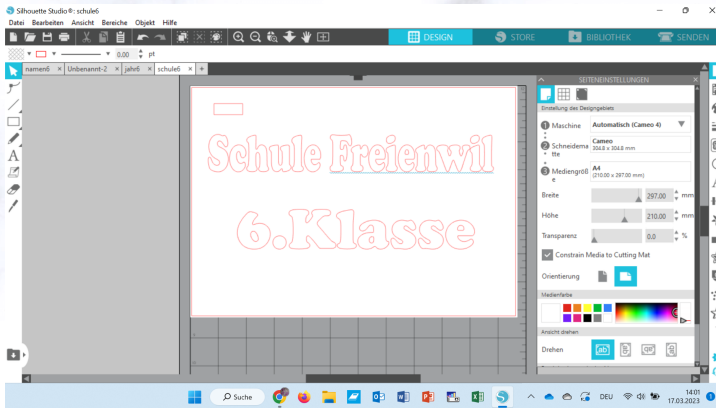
Silhouette Studio®: schule6

Datei Bearbeiten Ansicht Bereiche Objekt Hilfe

DESIGN STORE BIBLIOTHEK SENDEN

0,00 pt

namen6 Unbenannt-2 jahr6 schule6 +

Schule Freienwil

6.Klasse

SEITENEINSTELLUNGEN

Einstellung des Designgebiets

1 Maschine Automatisch (Cameo 4)

2 Schneidematte Cameo 304,8 x 304,8 mm

3 Mediengröße A4 (210,00 x 297,00 mm)

Breite 297,00 mm

Höhe 210,00 mm

Transparenz 0,0 %

Constrain Media to Cutting Mat

Orientierung

Medienfarbe

Ansicht drehen

Drehen

Suche

DEU

14:01
17.03.2023